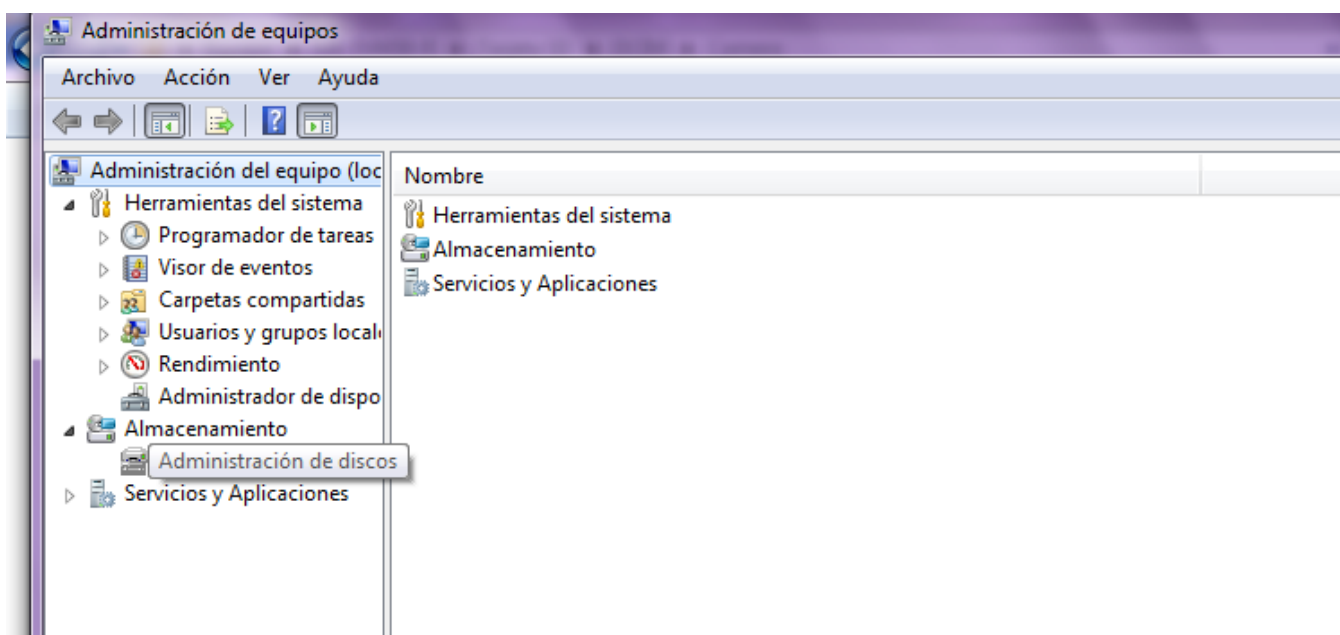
Administración de equipos

Archivo Acción Ver Ayuda

Administración del equipo (loc
Herramientas del sistema
Programador de tareas
Visor de eventos
Carpetas compartidas
Usuarios y grupos local
Rendimiento
Administrador de dispo
Almacenamiento
Administración de discos
Servicios y Aplicaciones

Nombre
Herramientas del sistema
Almacenamiento
Servicios y Aplicaciones